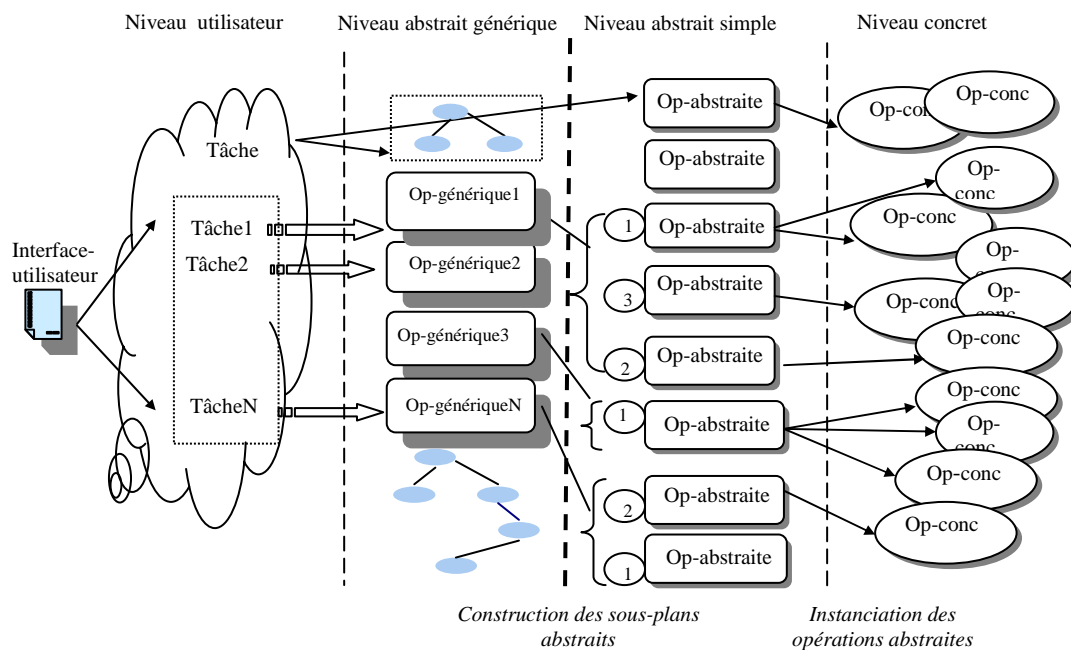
Niveau utilisateur

Niveau abstrait générique

Niveau abstrait simple

Niveau concret

Interface-utilisateur

Tâche

Tâche1

Tâche2

TâcheN

Op-générique1

Op-générique2

Op-générique3

Op-génériqueN

Op-abstraite

Op-abstraite

1 Op-abstraite

3 Op-abstraite

2 Op-abstraite

1 Op-abstraite

2 Op-abstraite

1 Op-abstraite

Op-conc

Op-conc

Op-conc

Op-conc

Op-conc

Op-conc

Op-conc

Op-conc

Op-conc

Op-conc

Op-conc

Op-conc

Construction des sous-plans abstraits

Instanciation des opérations abstraites